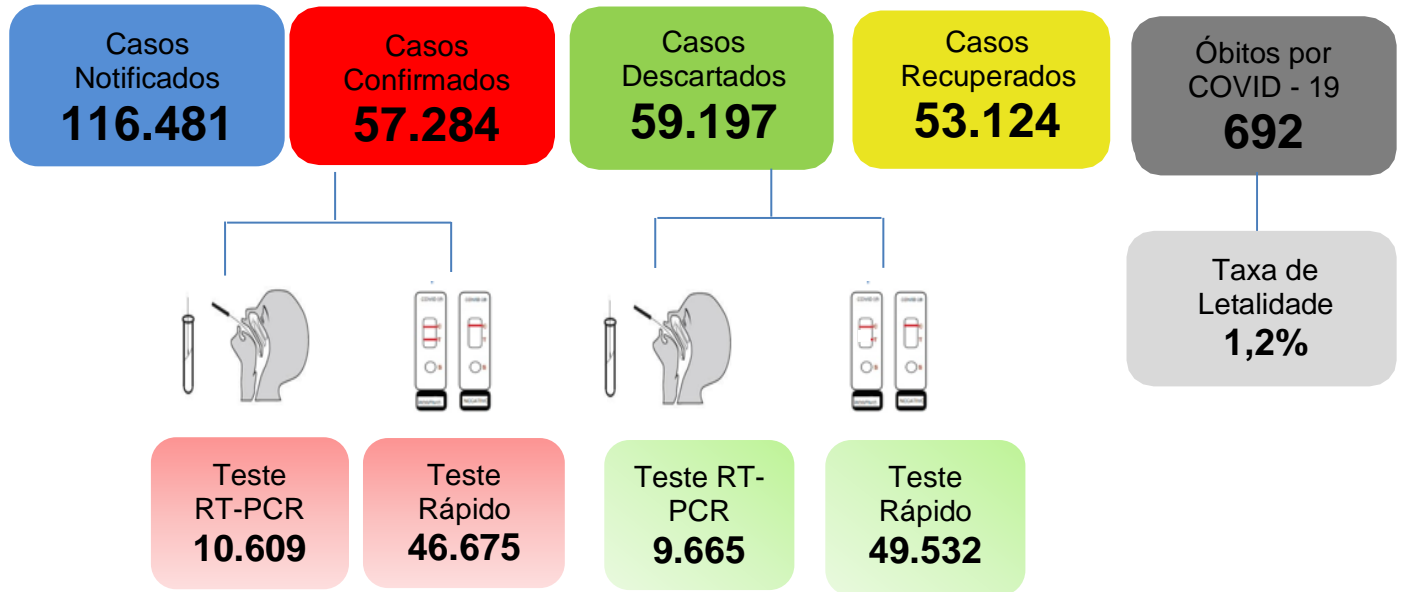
Casos Notificados
116.481

Casos Confirmados
57.284

Casos Descartados
59.197

Casos Recuperados
53.124

Óbitos por COVID - 19
692

Taxa de Letalidade
1,2%

Teste RT-PCR
10.609

Teste Rápido
46.675

Teste RT-PCR
9.665

Teste Rápido
49.532